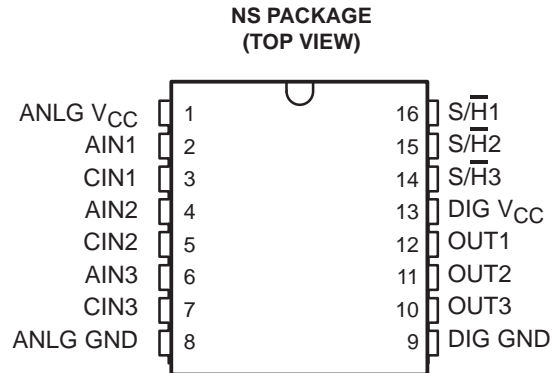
NS PACKAGE
(TOP VIEW)

ANLG $V_{CC}$ 1
AIN1 2
CIN1 3
AIN2 4
CIN2 5
AIN3 6
CIN3 7
ANLG GND 8

16 $S/\overline{H}1$
15 $S/\overline{H}2$
14 $S/\overline{H}3$
13 DIG $V_{CC}$
12 OUT1
11 OUT2
10 OUT3
9 DIG GND